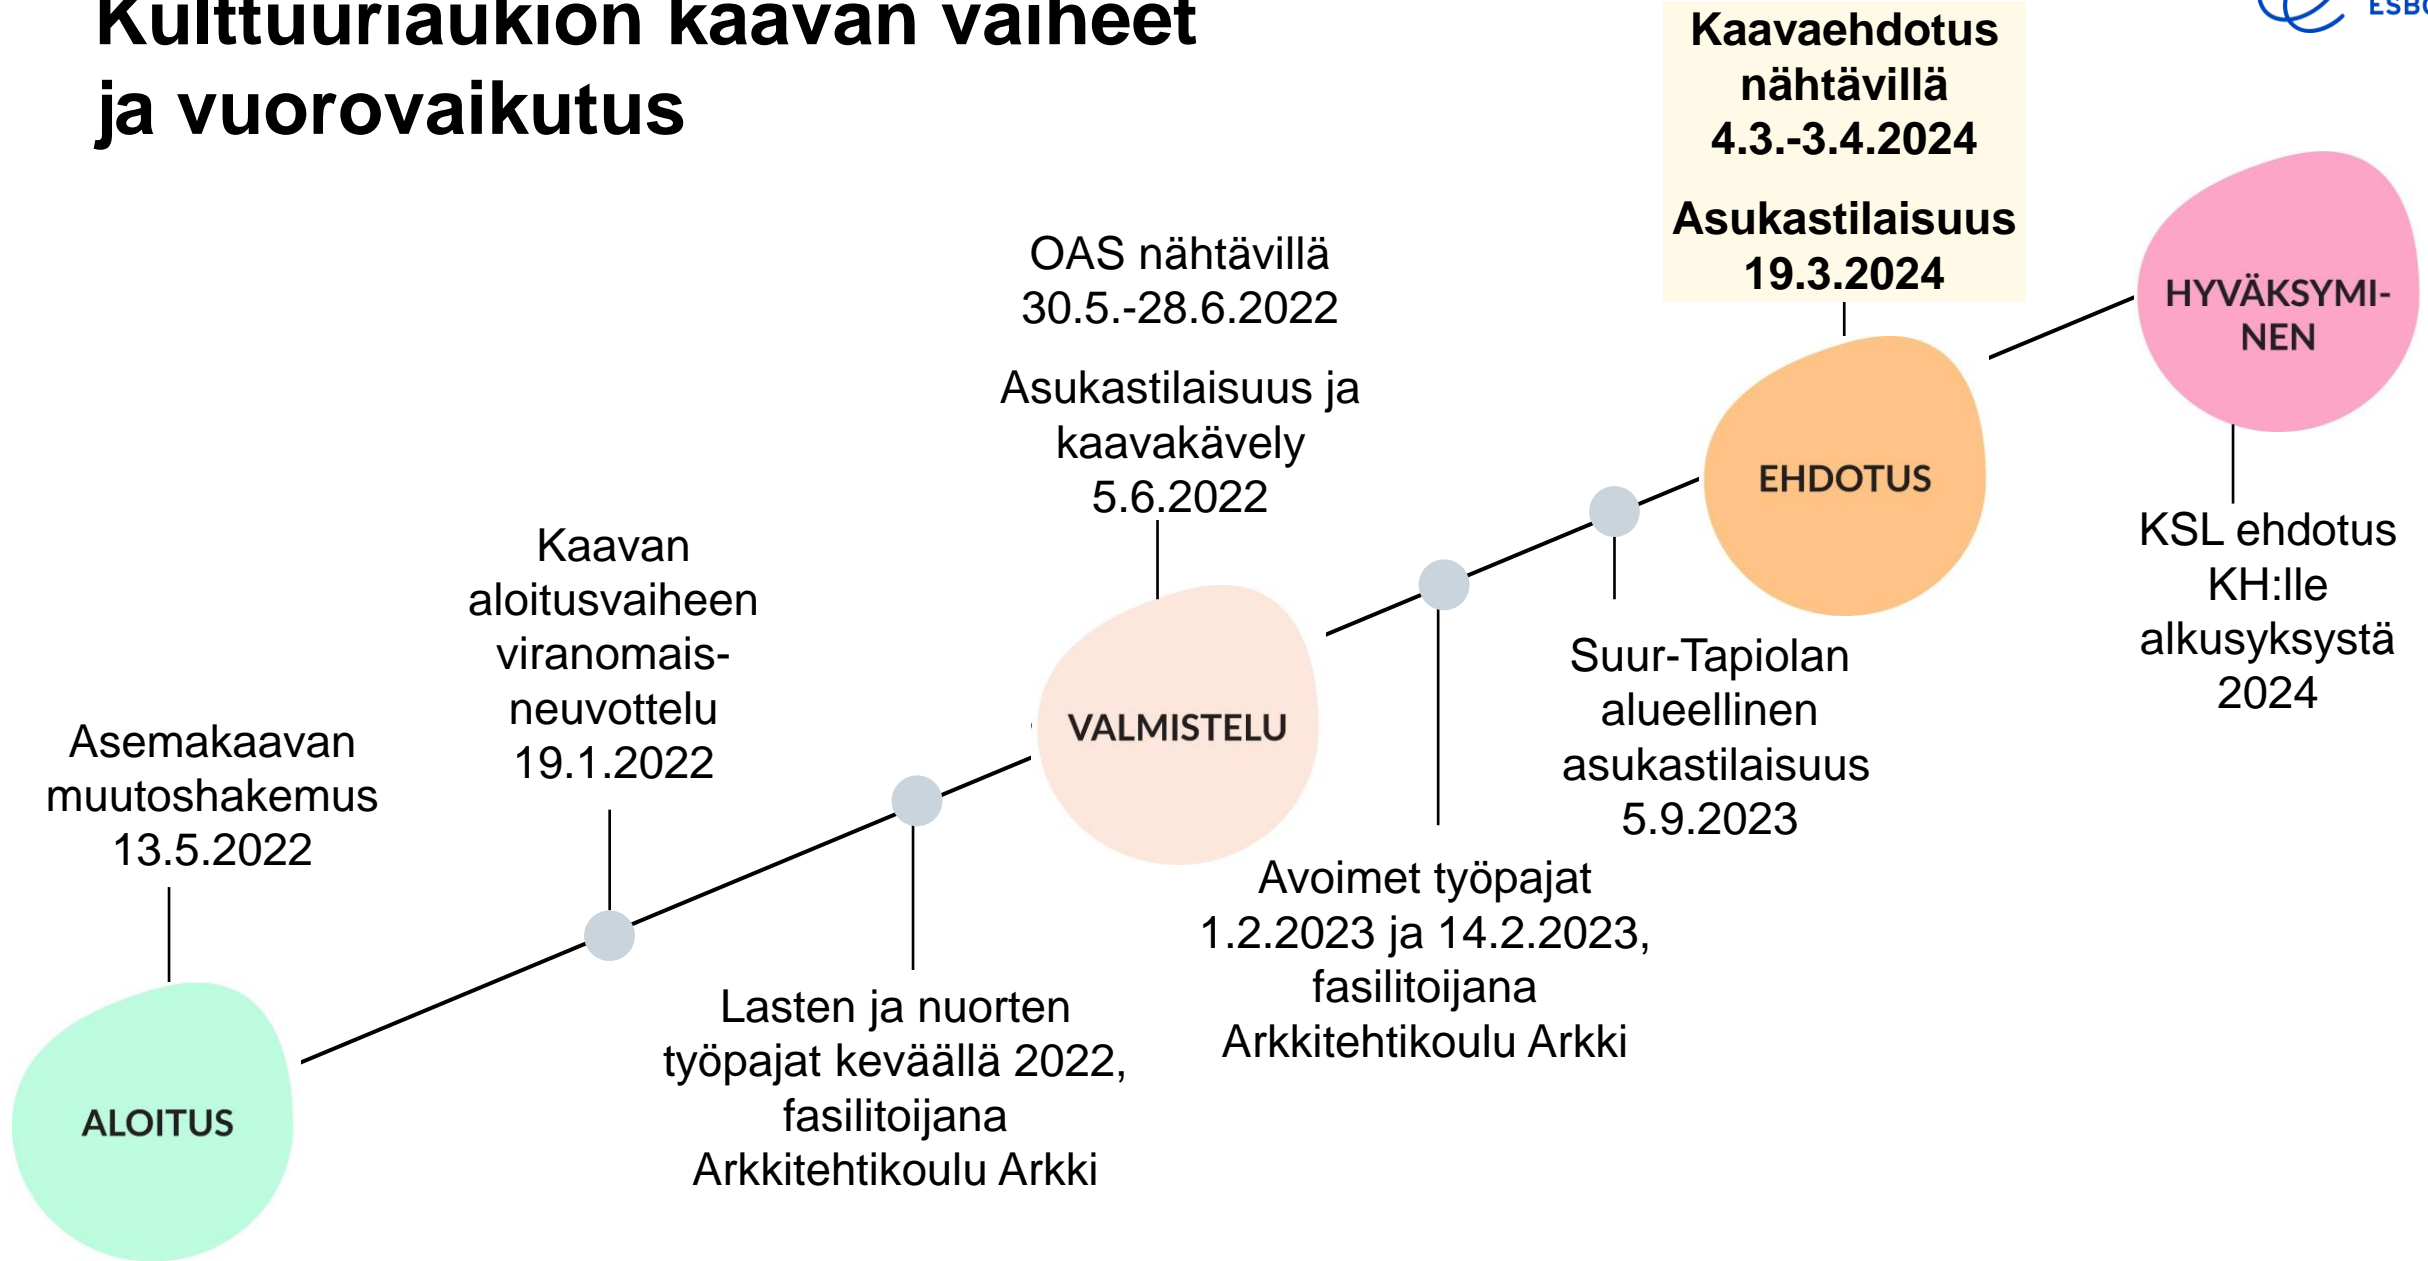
Kulttuuriaukion kaavan vaiheet ja vuorovaikutus

ESBO

Kaavaehdotus nähtävillä 4.3.-3.4.2024

Asukastilaisuus 19.3.2024

OAS nähtävillä 30.5.-28.6.2022

Asukastilaisuus ja kaavakävely 5.6.2022

HYVÄKSYMINEN

EHDOTUS

KSL ehdotus KH:lle alkusyksystä 2024

Kaavan aloitusvaiheen viranomaisneuvottelu 19.1.2022

VALMISTELU

Suur-Tapiolan alueellinen asukastilaisuus 5.9.2023

Asemakaavan muutoshakemus 13.5.2022

Avoimet työpajat 1.2.2023 ja 14.2.2023, fasilitoijana Arkkitehtikoulu Arkki

ALOITUS

Lasten ja nuorten työpajat keväällä 2022, fasilitoijana Arkkitehtikoulu Arkki